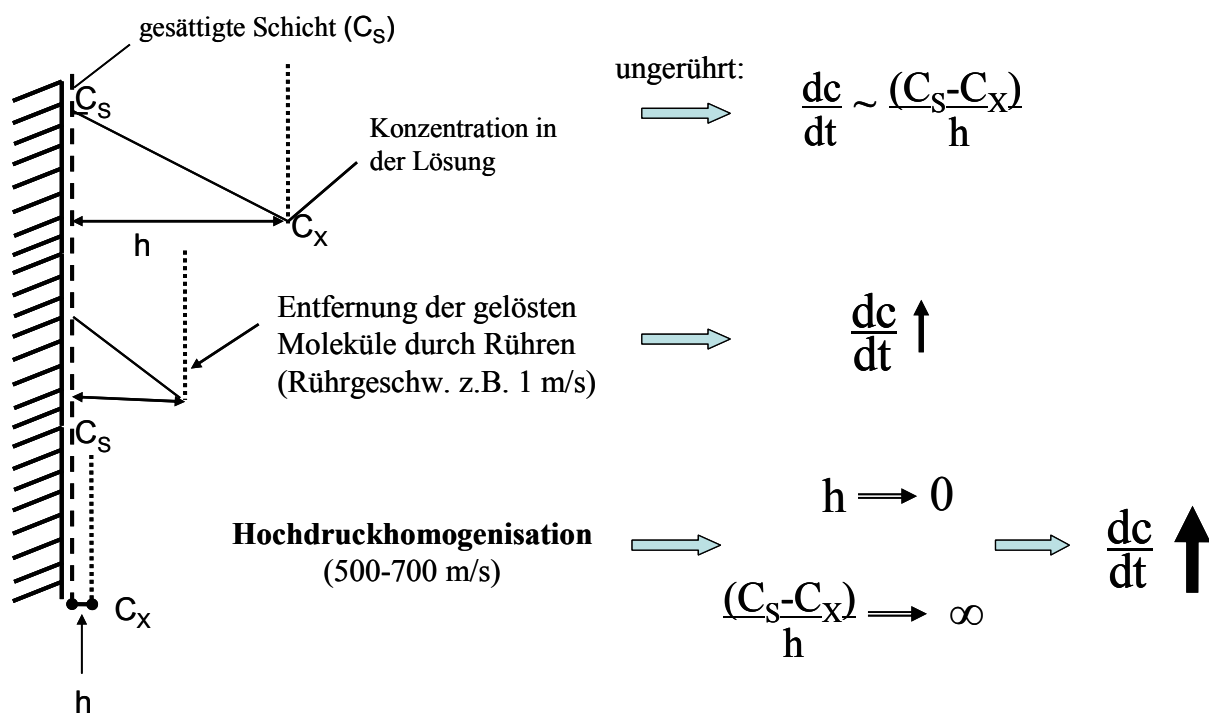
gesättigte Schicht ($C_S$)

$C_S$

Konzentration in der Lösung

$C_X$

h

ungerührt:

$\frac{dc}{dt} \sim \frac{(C_S - C_X)}{h}$

Entfernung der gelösten Moleküle durch Rühren (Rührgeschw. z.B. 1 m/s)

$\frac{dc}{dt} \uparrow$

$C_S$

**Hochdruckhomogenisation** (500-700 m/s)

$h \longrightarrow 0$

$\frac{(C_S - C_X)}{h} \longrightarrow \infty$

$\frac{dc}{dt} \uparrow$

$C_X$

h